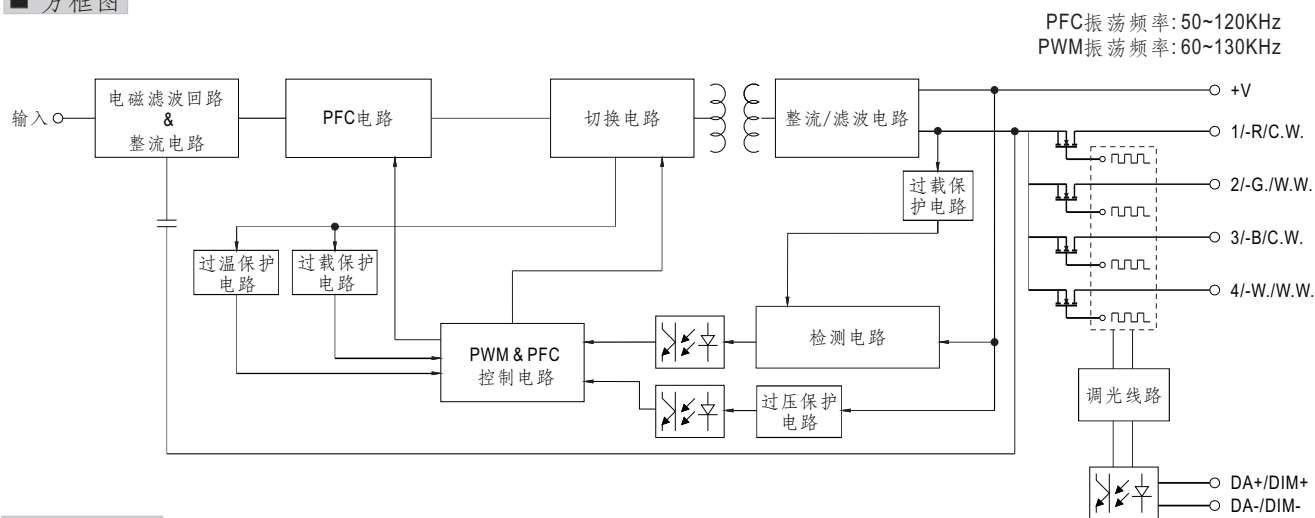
■ 方框图

PFC振荡频率: 50~120KHz
PWM振荡频率: 60~130KHz

输入

电磁滤波回路 & 整流电路

PFC电路

切换电路

整流/滤波电路

+V

1/-R/C.W.

2/-G./W.W.

3/-B/C.W.

4/-W./W.W.

过载保护电路

过温保护电路

过载保护电路

PWM & PFC 控制电路

检测电路

过压保护电路

调光线路

DA+/DIM+

DA-/DIM-